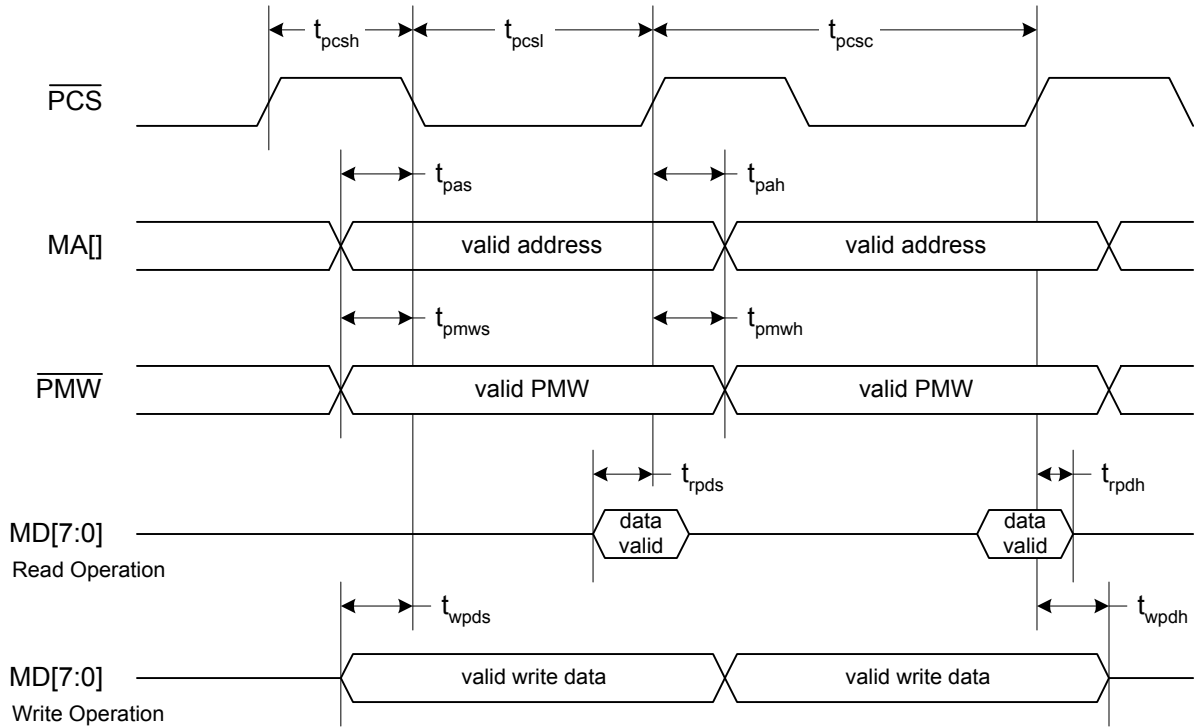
$t_{pcsh}$ $t_{pcsl}$ $t_{pcsc}$

$\overline{PCS}$

$t_{pas}$ $t_{pah}$

MA[]

valid address

valid address

$t_{pmws}$ $t_{pmwh}$

$\overline{PMW}$

valid PMW

valid PMW

$t_{rpds}$ $t_{rpdh}$

MD[7:0]
Read Operation

data valid

data valid

$t_{wpds}$ $t_{wpdh}$

MD[7:0]
Write Operation

valid write data

valid write data